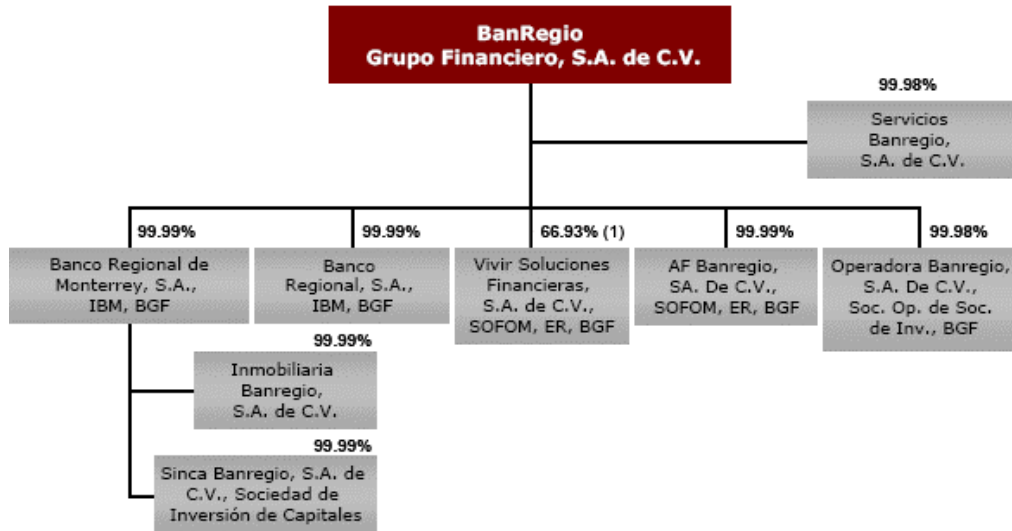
BanRegio
Grupo Financiero, S.A. de C.V.

99.98%
Servicios Banregio, S.A. de C.V.

99.99%
Banco Regional de Monterrey, S.A., IBM, BGF

99.99%
Banco Regional, S.A., IBM, BGF

66.93% (1)
Vivir Soluciones Financieras, S.A. de C.V., SOFOM, ER, BGF

99.99%
AF Banregio, SA. De C.V., SOFOM, ER, BGF

99.98%
Operadora Banregio, S.A. De C.V., Soc. Op. de Soc. de Inv., BGF

99.99%
Inmobiliaria Banregio, S.A. de C.V.

99.99%
Sinca Banregio, S.A. de C.V., Sociedad de Inversión de Capitales